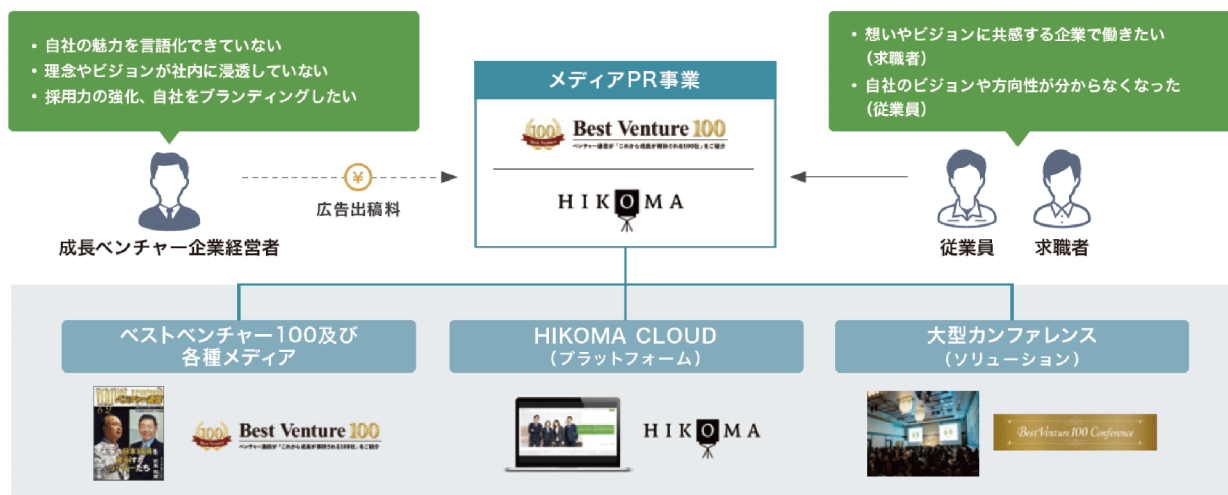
・自社の魅力を言語化できていない
・理念やビジョンが社内に浸透していない
・採用力の強化、自社をブランディングしたい

成長ベンチャー企業経営者

¥
広告出稿料

メディアPR事業

Best Venture 100
ベンチャー通信が「これから成長が期待される100社」をご紹介

HIKOMA

・想いやビジョンに共感する企業で働きたい（求職者）
・自社のビジョンや方向性が分からなくなった（従業員）

従業員
求職者

ベストベンチャー100及び各種メディア

Best Venture 100
ベンチャー通信が「これから成長が期待される100社」をご紹介

HIKOMA CLOUD
（プラットフォーム）

HIKOMA

大型カンファレンス
（ソリューション）

Best Venture 100 Conference